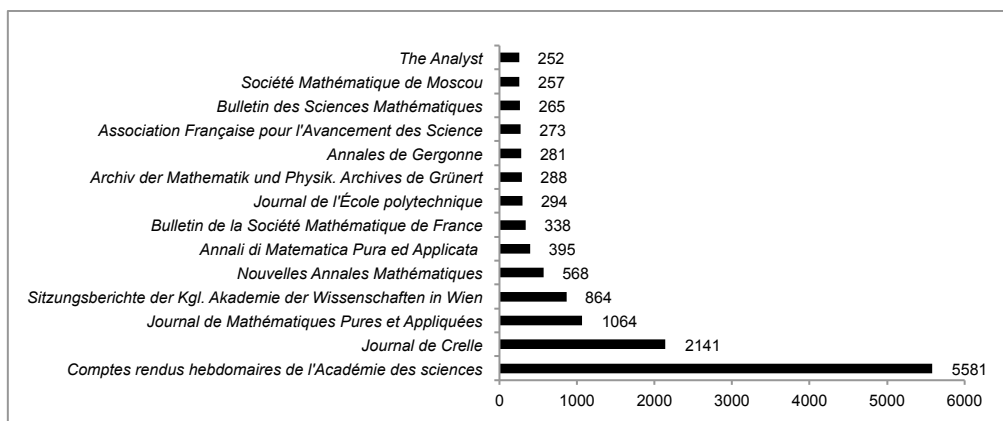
| Journal | Value |
|---|---|
| The Analyst | 252 |
| Société Mathématique de Moscou | 257 |
| Bulletin des Sciences Mathématiques | 265 |
| Association Française pour l'Avancement des Science | 273 |
| Annales de Gergonne | 281 |
| Archiv der Mathematik und Physik. Archives de Grünert | 288 |
| Journal de l'École polytechnique | 294 |
| Bulletin de la Société Mathématique de France | 338 |
| Annali di Matematica Pura ed Applicata | 395 |
| Nouvelles Annales Mathématiques | 568 |
| Sitzungsberichte der Kgl. Akademie der Wissenschaften in Wien | 864 |
| Journal de Mathématiques Pures et Appliquées | 1064 |
| Journal de Crelle | 2141 |
| Comptes rendus hebdomaires de l'Académie des sciences | 5581 |

0 1000 2000 3000 4000 5000 6000